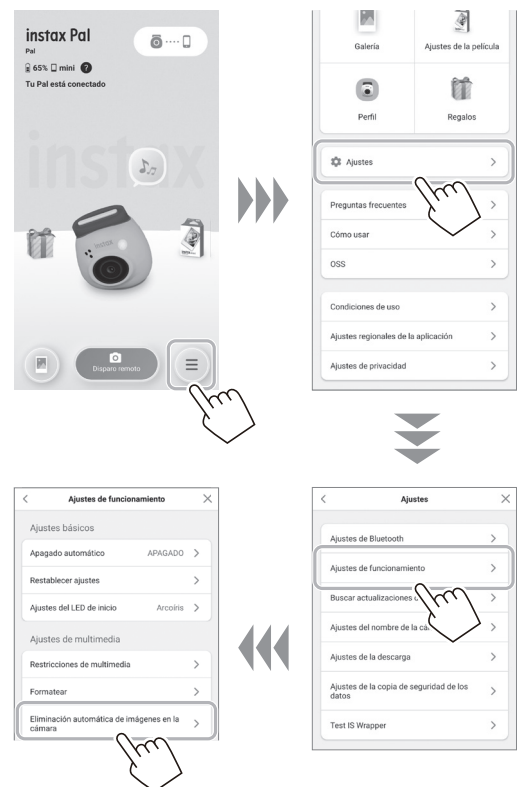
instax Pal
Pal
65% mini ?
Tu Pal está conectado

instax

Disparo remoto

Galería
Ajustes de la película
Perfil
Regalos
Ajustes >
Preguntas frecuentes >
Cómo usar >
OSS >
Condiciones de uso >
Ajustes regionales de la aplicación >
Ajustes de privacidad >

Ajustes
Ajustes de Bluetooth >
Ajustes de funcionamiento >
Buscar actualizaciones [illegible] >
Ajustes del nombre de la ca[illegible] >
Ajustes de la descarga >
Ajustes de la copia de seguridad de los datos >
Test IS Wrapper >

Ajustes de funcionamiento
Ajustes básicos
Apagado automático APAGADO >
Restablecer ajustes >
Ajustes del LED de inicio Arcoíris >
Ajustes de multimedia
Restricciones de multimedia >
Formatear >
Eliminación automática de imágenes en la cámara >